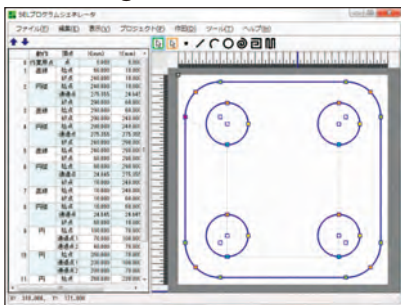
SELプログラムジェネレータ

ファイル(F) 編集(E) 表示(V) プロジェクト(P) 作図(D) ツール(T) ヘルプ(H)

| | 動作 | 項目 | X(mm) | Y(mm) |
|---|---|---|---|---|
| 0 | 内蔵原点 | 点 | 0.000 | 0.000 |
| 1 | 直線 | 始点 | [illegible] | 10.000 |
| | | 終点 | 240.000 | 10.000 |
| 2 | 円弧 | 始点 | 240.000 | 10.000 |
| | | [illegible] | 270.000 | 18.000 |
| | | 終点 | 290.000 | 40.000 |
| 3 | 直線 | 始点 | 290.000 | 40.000 |
| | | 終点 | 290.000 | 240.000 |
| 4 | 円弧 | 始点 | 290.000 | 240.000 |
| | | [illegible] | 275.355 | 275.355 |
| | | 終点 | 240.000 | 290.000 |
| 5 | 直線 | 始点 | 240.000 | 290.000 |
| | | 終点 | 60.000 | 290.000 |
| 6 | 円弧 | 始点 | 60.000 | 290.000 |
| | | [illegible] | 24.645 | 275.355 |
| | | 終点 | 10.000 | 240.000 |
| 7 | 直線 | 始点 | 10.000 | 240.000 |
| | | 終点 | 10.000 | 60.000 |
| 8 | 円弧 | 始点 | 10.000 | 60.000 |
| | | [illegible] | 24.645 | 24.645 |
| | | 終点 | 60.000 | 10.000 |
| 9 | 円 | 始点 | 70.000 | 50.000 |
| | | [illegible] | 70.000 | 50.000 |
| | | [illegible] | 50.000 | 70.000 |
| 10 | 円 | 始点 | 200.000 | 70.000 |
| | | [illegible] | 230.000 | 50.000 |
| | | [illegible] | 250.000 | 70.000 |
| 11 | 円 | 始点 | 250.000 | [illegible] |

X: 248.000, Y: 171.000